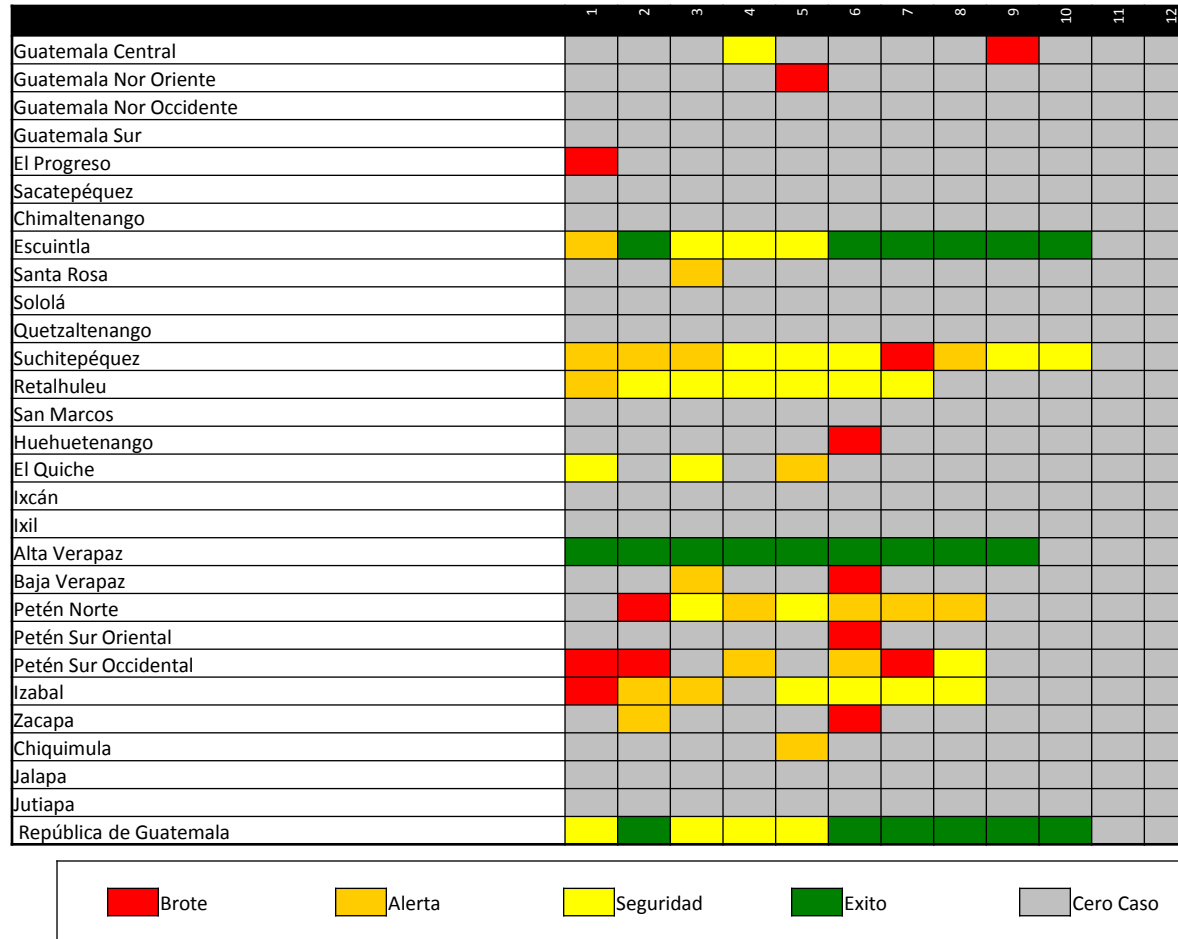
| | 1 | 2 | 3 | 4 | 5 | 6 | 7 | 8 | 9 | 10 | 11 | 12 |
|---|---|---|---|---|---|---|---|---|---|---|---|---|
| Guatemala Central | | | | | | | | | | | | |
| Guatemala Nor Oriente | | | | | | | | | | | | |
| Guatemala Nor Occidente | | | | | | | | | | | | |
| Guatemala Sur | | | | | | | | | | | | |
| El Progreso | | | | | | | | | | | | |
| Sacatepéquez | | | | | | | | | | | | |
| Chimaltenango | | | | | | | | | | | | |
| Escuintla | | | | | | | | | | | | |
| Santa Rosa | | | | | | | | | | | | |
| Sololá | | | | | | | | | | | | |
| Quetzaltenango | | | | | | | | | | | | |
| Suchitepéquez | | | | | | | | | | | | |
| Retalhuleu | | | | | | | | | | | | |
| San Marcos | | | | | | | | | | | | |
| Huehuetenango | | | | | | | | | | | | |
| El Quiche | | | | | | | | | | | | |
| Ixcán | | | | | | | | | | | | |
| Ixil | | | | | | | | | | | | |
| Alta Verapaz | | | | | | | | | | | | |
| Baja Verapaz | | | | | | | | | | | | |
| Petén Norte | | | | | | | | | | | | |
| Petén Sur Oriental | | | | | | | | | | | | |
| Petén Sur Occidental | | | | | | | | | | | | |
| Izabal | | | | | | | | | | | | |
| Zacapa | | | | | | | | | | | | |
| Chiquimula | | | | | | | | | | | | |
| Jalapa | | | | | | | | | | | | |
| Jutiapa | | | | | | | | | | | | |
| República de Guatemala | | | | | | | | | | | | |

Brote Alerta Seguridad Exito Cero Caso